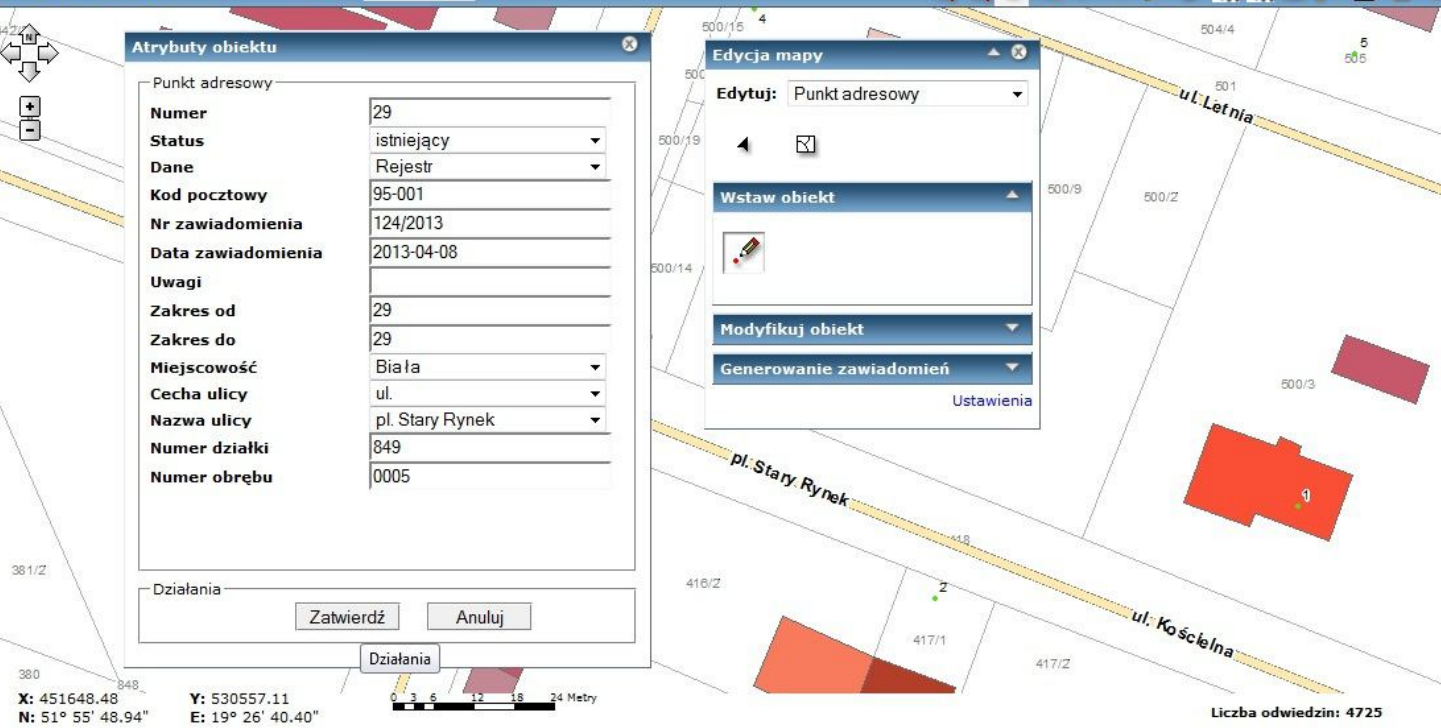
N

+
-

Atrybuty obiektu

Punkt adresowy

| | |
|---|---|
| Numer | 29 |
| Status | istniejący |
| Dane | Rejestr |
| Kod pocztowy | 95-001 |
| Nr zawiadomienia | 124/2013 |
| Data zawiadomienia | 2013-04-08 |
| Uwagi | |
| Zakres od | 29 |
| Zakres do | 29 |
| Miejscowość | Biała |
| Cecha ulicy | ul. |
| Nazwa ulicy | pl. Stary Rynek |
| Numer działki | 849 |
| Numer obrębu | 0005 |

Działania

Zatwierdź Anuluj

Działania

Edycja mapy

Edytuj: Punkt adresowy

Wstaw obiekt

Modyfikuj obiekt

Generowanie zawiadomień

Ustawienia

500/15 4
504/4
5
505
501
ul. Letnia
500/19
500/9
500/Z
500/14
500/3
pl. Stary Rynek
1
418
381/Z
416/Z
2
417/1
417/Z
ul. Kościelna
380
848

X: 451648.48
N: 51° 55' 48.94"
Y: 530557.11
E: 19° 26' 40.40"
0 3 6 12 18 24 Metry

Liczba odwiedzin: 4725